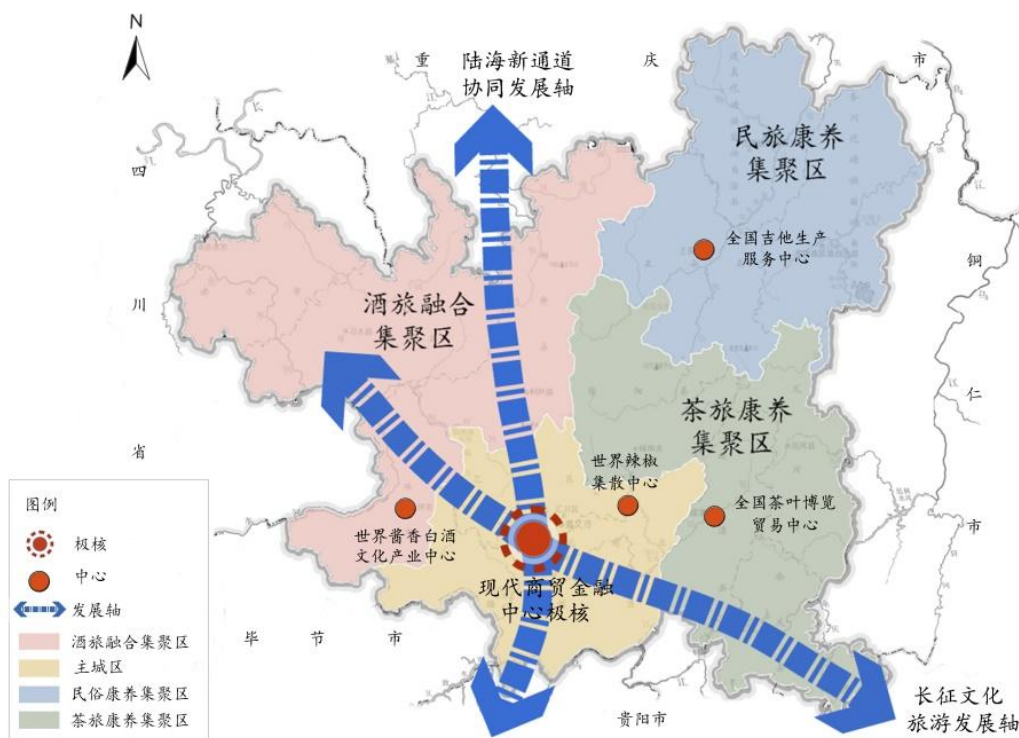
N

重　　　陆海新通道　　　庆　　　市
协同发展轴

民旅康养
集聚区

全国吉他生产
服务中心

四

川

省

酒旅融合
集聚区

茶旅康养
集聚区

铜

仁

市

世界辣椒
集散中心

全国茶叶博览
贸易中心

世界酱香白酒
文化产业中心

现代商贸金融
中心极核

毕　　节　　市

贵阳市

长征文化
旅游发展轴

图例
极核
中心
发展轴
酒旅融合集聚区
主城区
民俗康养集聚区
茶旅康养集聚区